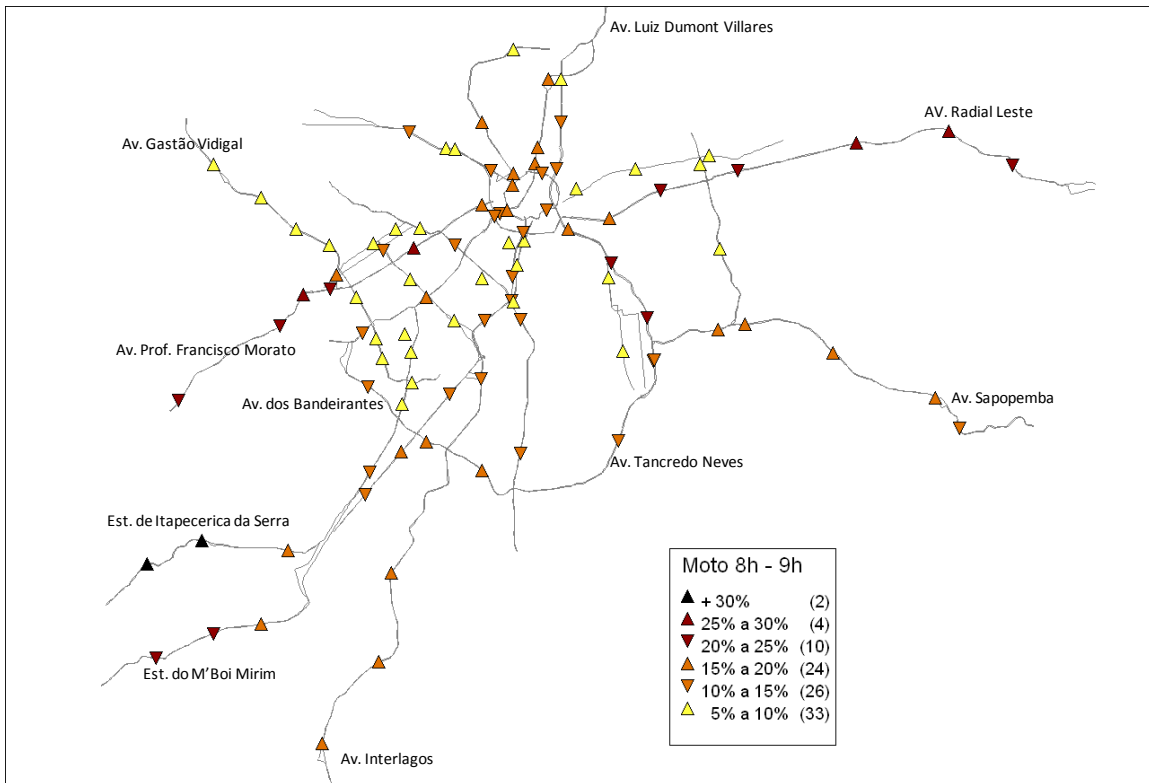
Av. Luiz Dumont Villares

AV. Radial Leste

Av. Gastão Vidigal

Av. Prof. Francisco Morato

Av. dos Bandeirantes

Av. Sapopemba

Av. Tancredo Neves

Est. de Itapecerica da Serra

Est. do M'Boi Mirim

Av. Interlagos

Moto 8h - 9h

| | |
|---|---|
| + 30% | (2) |
| 25% a 30% | (4) |
| 20% a 25% | (10) |
| 15% a 20% | (24) |
| 10% a 15% | (26) |
| 5% a 10% | (33) |